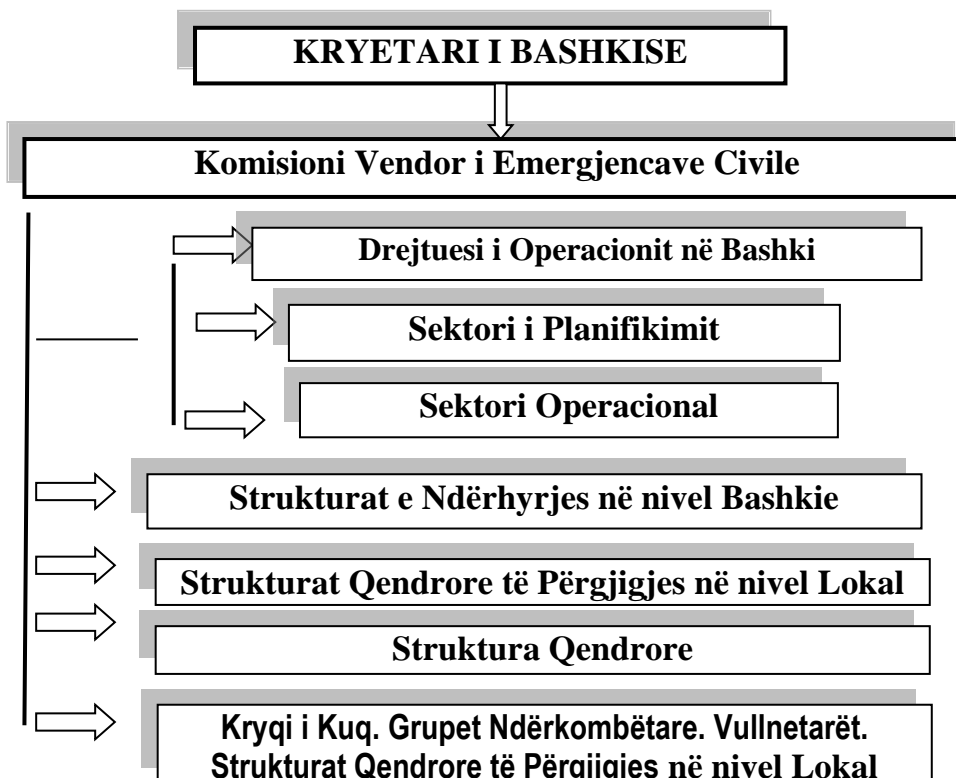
KRYETARI I BASHKISE

Komisioni Vendor i Emergjencave Civile

Drejtuesi i Operacionit në Bashki

Sektori i Planifikimit

Sektori Operacional

Strukturat e Ndërhyrjes në nivel Bashkie

Strukturat Qendrore të Përgjigjes në nivel Lokal

Struktura Qendrore

Kryqi i Kuq. Grupet Ndërkombëtare. Vullnetarët. Strukturat Qendrore të Përgjigjes në nivel Lokal